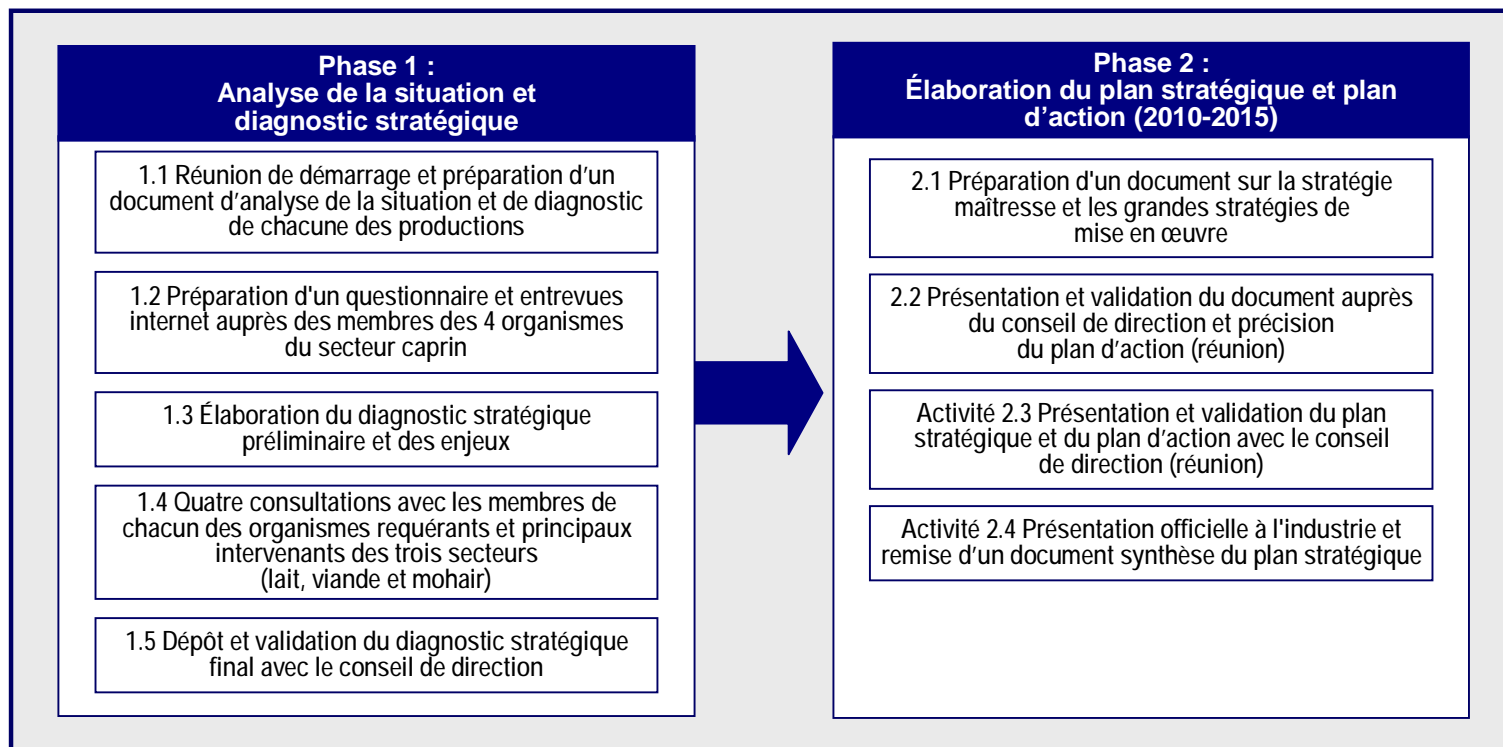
Phase 1 :
Analyse de la situation et diagnostic stratégique

1.1 Réunion de démarrage et préparation d’un document d’analyse de la situation et de diagnostic de chacune des productions

1.2 Préparation d'un questionnaire et entrevues internet auprès des membres des 4 organismes du secteur caprin

1.3 Élaboration du diagnostic stratégique préliminaire et des enjeux

1.4 Quatre consultations avec les membres de chacun des organismes requérants et principaux intervenants des trois secteurs (lait, viande et mohair)

1.5 Dépôt et validation du diagnostic stratégique final avec le conseil de direction

Phase 2 :
Élaboration du plan stratégique et plan d’action (2010-2015)

2.1 Préparation d'un document sur la stratégie maîtresse et les grandes stratégies de mise en œuvre

2.2 Présentation et validation du document auprès du conseil de direction et précision du plan d’action (réunion)

Activité 2.3 Présentation et validation du plan stratégique et du plan d’action avec le conseil de direction (réunion)

Activité 2.4 Présentation officielle à l'industrie et remise d’un document synthèse du plan stratégique